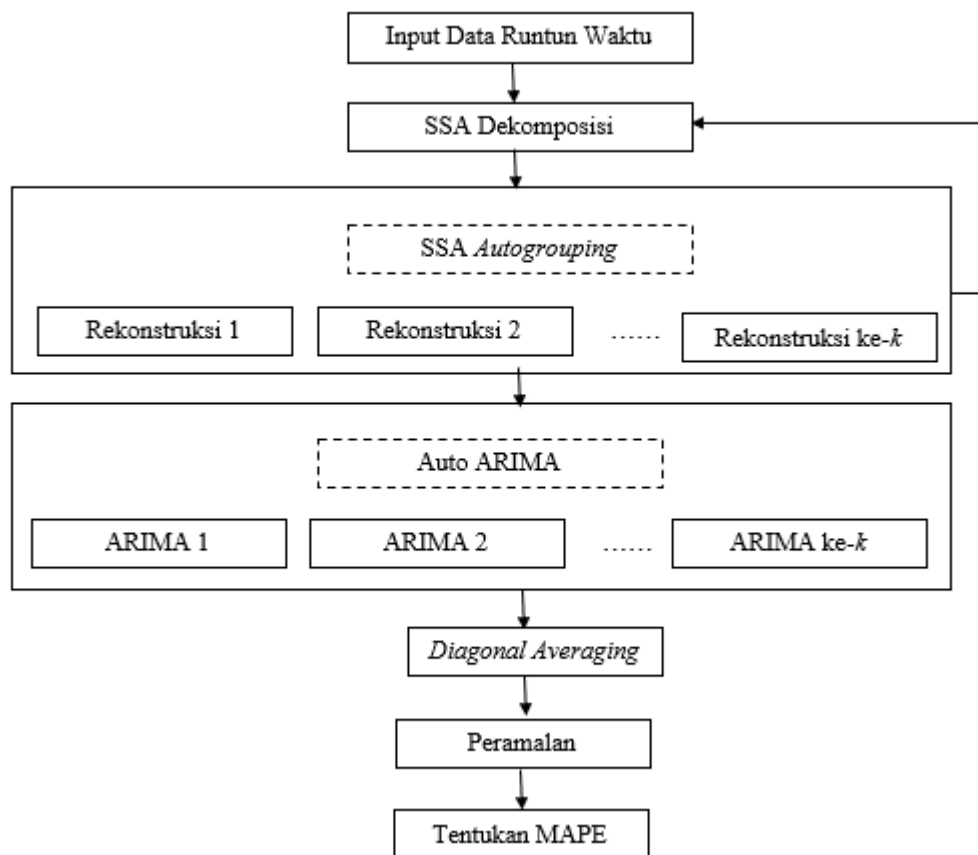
Input Data Runtun Waktu

SSA Dekomposisi

SSA *Autogrouping*

Rekonstruksi 1

Rekonstruksi 2

......

Rekonstruksi ke-$k$

Auto ARIMA

ARIMA 1

ARIMA 2

......

ARIMA ke-$k$

*Diagonal Averaging*

Peramalan

Tentukan MAPE